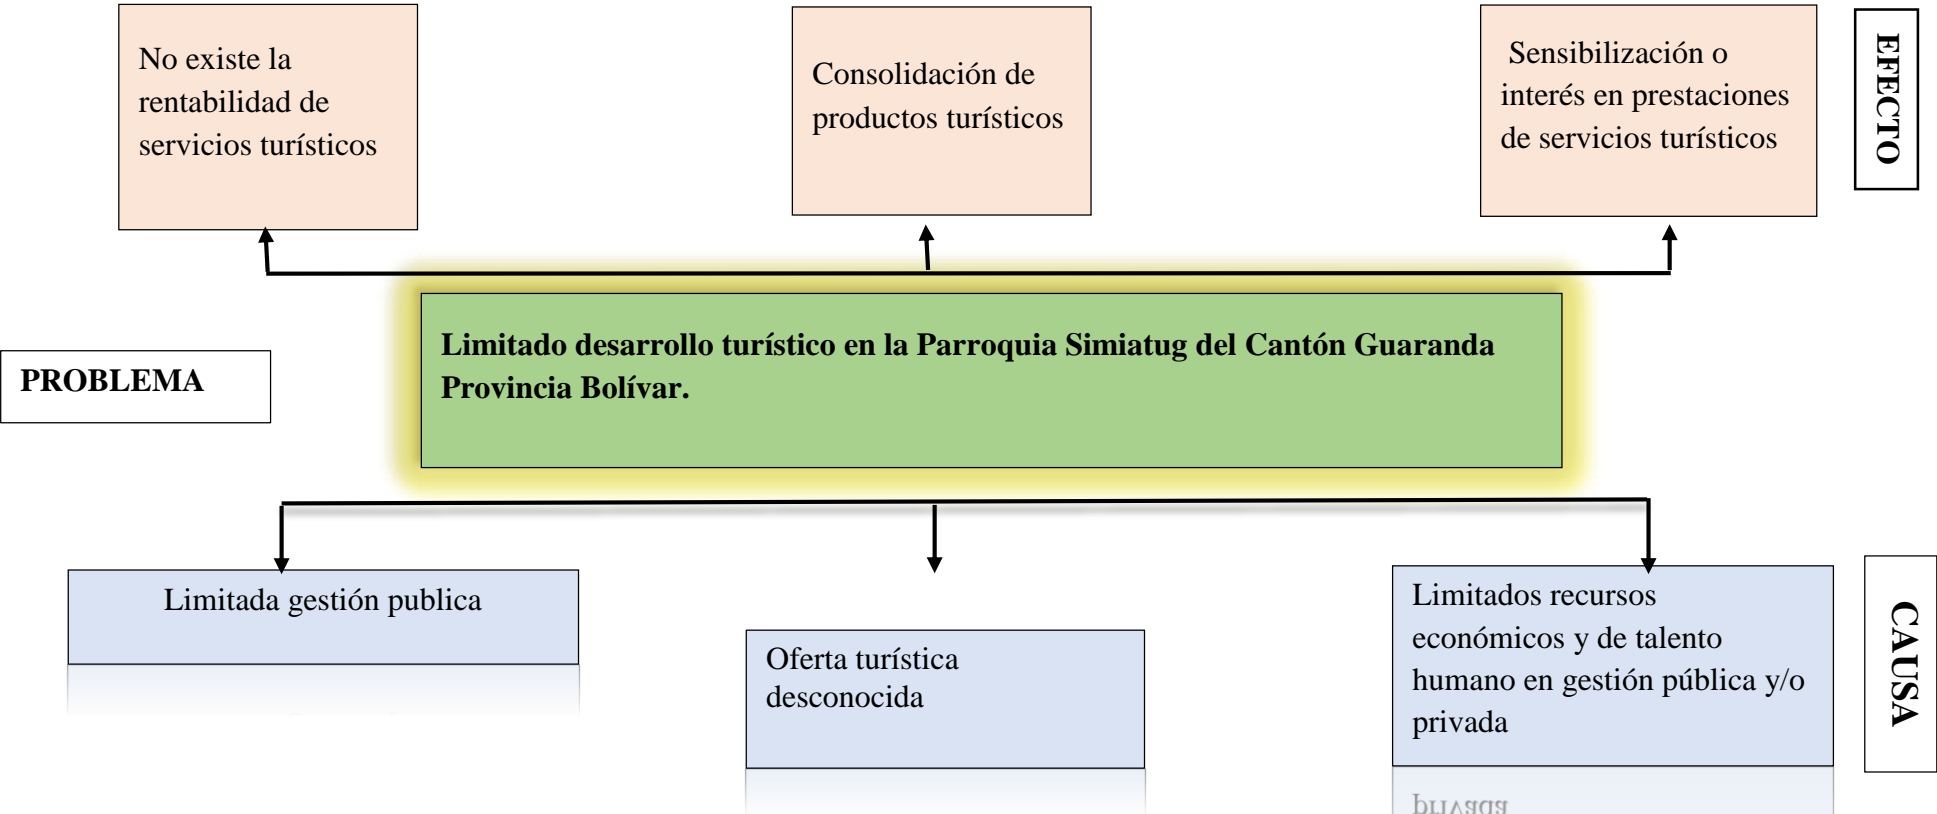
No existe la rentabilidad de servicios turísticos

Consolidación de productos turísticos

Sensibilización o interés en prestaciones de servicios turísticos

EFECTO

PROBLEMA

Limitado desarrollo turístico en la Parroquia Simiatug del Cantón Guaranda Provincia Bolívar.

Limitada gestión publica

Oferta turística desconocida

Limitados recursos económicos y de talento humano en gestión pública y/o privada

CAUSA